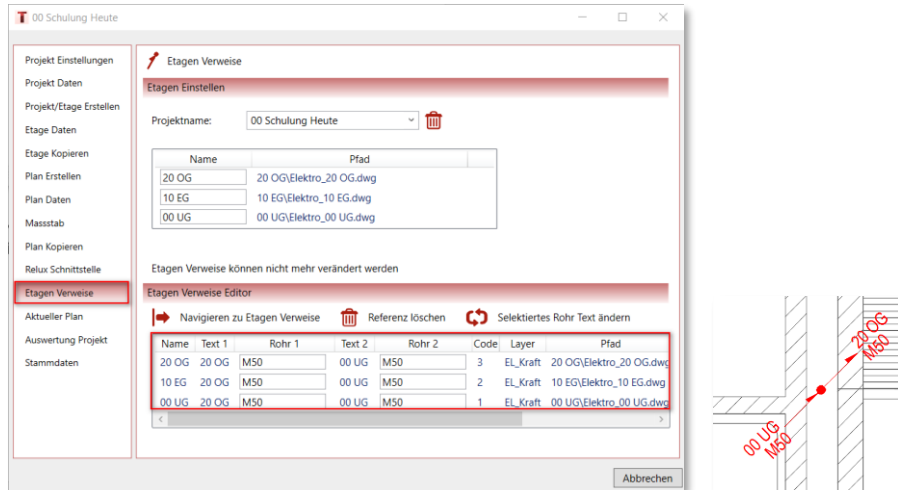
00 Schulung Heute

Projekt Einstellungen
Projekt Daten
Projekt/Etage Erstellen
Etage Daten
Etage Kopieren
Plan Erstellen
Plan Daten
Massstab
Plan Kopieren
Relux Schnittstelle
Etagen Verweise
Aktueller Plan
Auswertung Projekt
Stammdaten

Etagen Verweise

Etagen Einstellen

Projektname: 00 Schulung Heute

| Name | Pfad |
|---|---|
| 20 OG | 20 OG\Elektro_20 OG.dwg |
| 10 EG | 10 EG\Elektro_10 EG.dwg |
| 00 UG | 00 UG\Elektro_00 UG.dwg |

Etagen Verweise können nicht mehr verändert werden

Etagen Verweise Editor

Navigieren zu Etagen Verweise
Referenz löschen
Selektiertes Rohr Text ändern

| Name | Text 1 | Rohr 1 | Text 2 | Rohr 2 | Code | Layer | Pfad |
|---|---|---|---|---|---|---|---|
| 20 OG | 20 OG | M50 | 00 UG | M50 | 3 | EL_Kraft | 20 OG\Elektro_20 OG.dwg |
| 10 EG | 20 OG | M50 | 00 UG | M50 | 2 | EL_Kraft | 10 EG\Elektro_10 EG.dwg |
| 00 UG | 20 OG | M50 | 00 UG | M50 | 1 | EL_Kraft | 00 UG\Elektro_00 UG.dwg |

Abbrechen

20 OG
M50
00 UG
M50